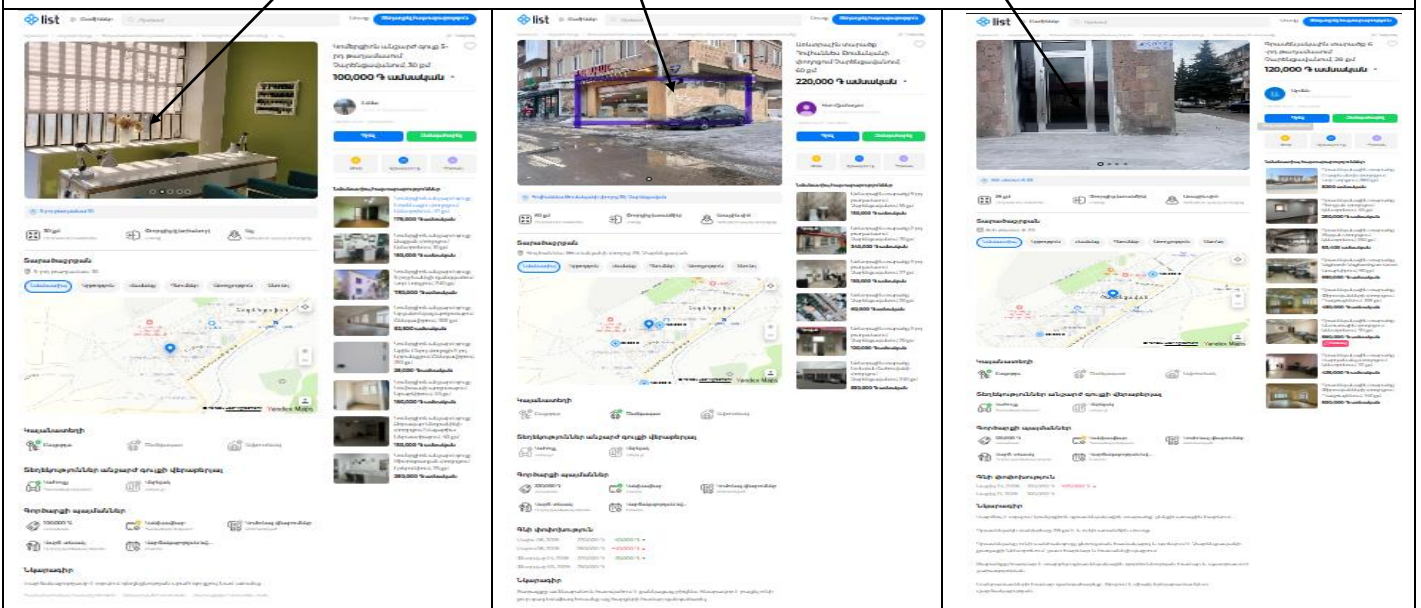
list

100,000 ֏ ամսական

Կոնտակտներ

Տեղակայություն

Կոմունալ

Վարձակալության պայմաններ

Նկարագիր

Yandex Maps

list

220,000 ֏ ամսական

Տեղակայություն

Կոմունալ

Վարձակալության պայմաններ

Գնի փոփոխություն

Նկարագիր

Yandex Maps

list

120,000 ֏ ամսական

Տեղակայություն

Կոմունալ

Վարձակալության պայմաններ

Գնի փոփոխություն

Նկարագիր

Yandex Maps